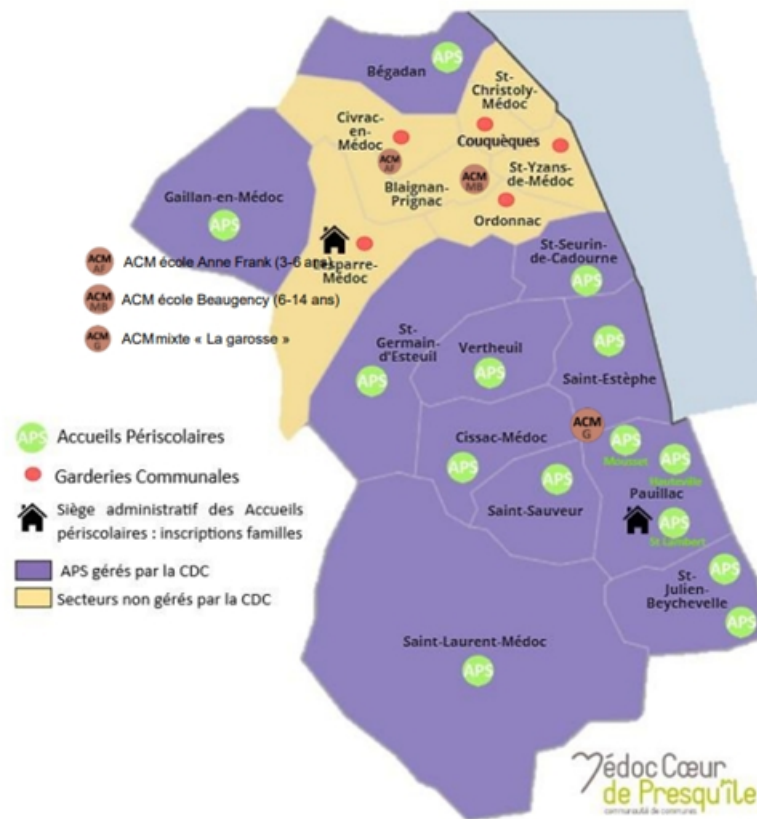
APS
Bégadan
St-Christoly-Médoc
Civrac-en-Médoc
ACM AF
Couquèques
ACM MB
St-Yzans-de-Médoc
Blaignan-Prignac
Gaillan-en-Médoc
APS
Ordonnac
Lesparre-Médoc
ACM AF ACM école Anne Frank (3-6 ans)
ACM MB ACM école Beaugency (6-14 ans)
ACM G ACMmixte « La garosse »
St-Seurin-de-Cadourne
APS
APS
St-Germain-d'Esteuil
Vertheuil
APS
APS
Saint-Estèphe
APS Accueils Périscolaires
ACM G
Garderies Communales
Cissac-Médoc
APS
APS
Mousset
APS
Hauteville
APS
Siège administratif des Accueils périscolaires : inscriptions familles
Saint-Sauveur
Pauillac
APS
St Lambert
APS gérés par la CDC
Secteurs non gérés par la CDC
APS
St-Julien-Beychevelle
APS
Saint-Laurent-Médoc
APS
Médoc Cœur de Presqu'île
communauté de communes